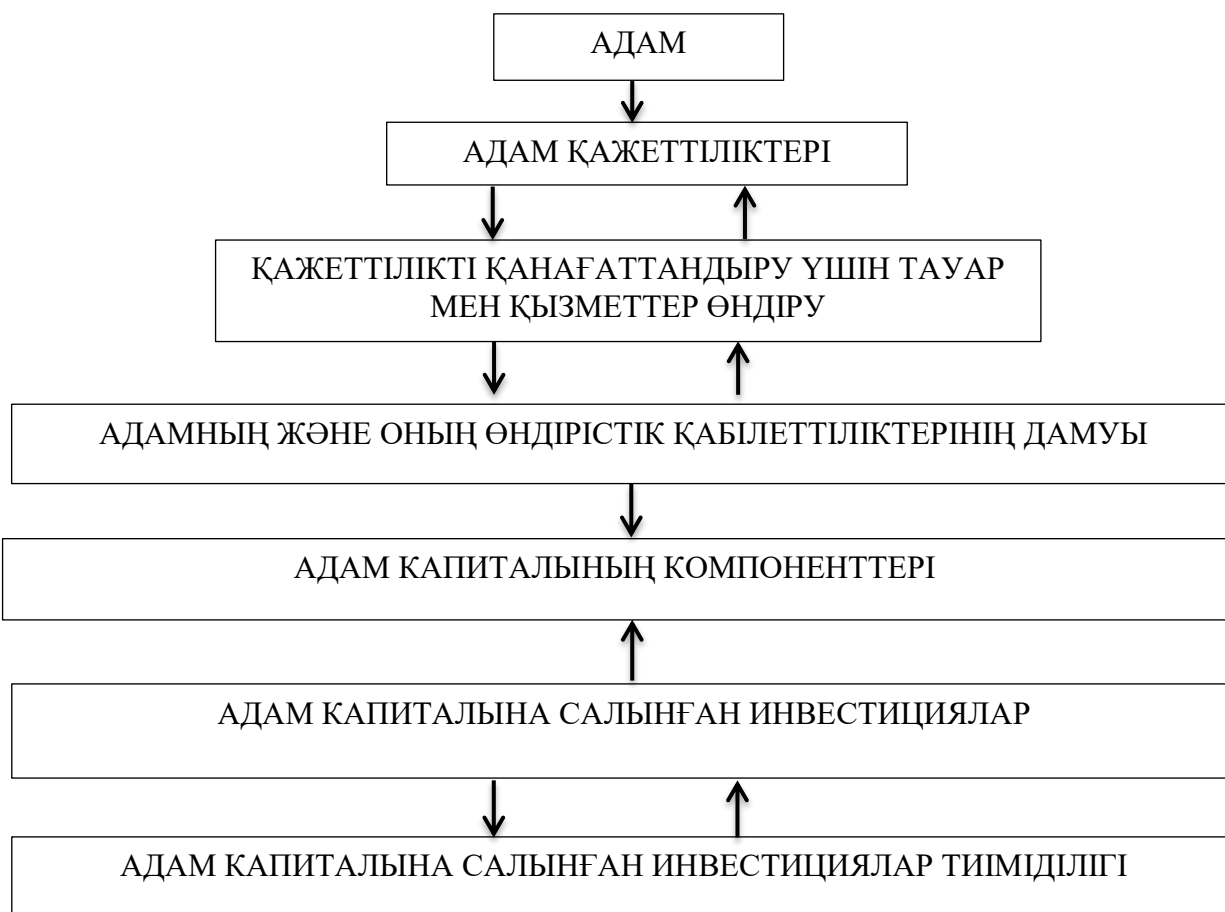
АДАМ

АДАМ ҚАЖЕТТІЛІКТЕРІ

ҚАЖЕТТІЛІКТІ ҚАНАҒАТТАНДЫРУ ҮШІН ТАУАР МЕН ҚЫЗМЕТТЕР ӨНДІРУ

АДАМНЫҢ ЖӘНЕ ОНЫҢ ӨНДІРІСТІК ҚАБІЛЕТТІЛІКТЕРІНІҢ ДАМУЫ

АДАМ КАПИТАЛЫНЫҢ КОМПОНЕНТТЕРІ

АДАМ КАПИТАЛЫНА САЛЫНҒАН ИНВЕСТИЦИЯЛАР

АДАМ КАПИТАЛЫНА САЛЫНҒАН ИНВЕСТИЦИЯЛАР ТИІМДІЛІГІ